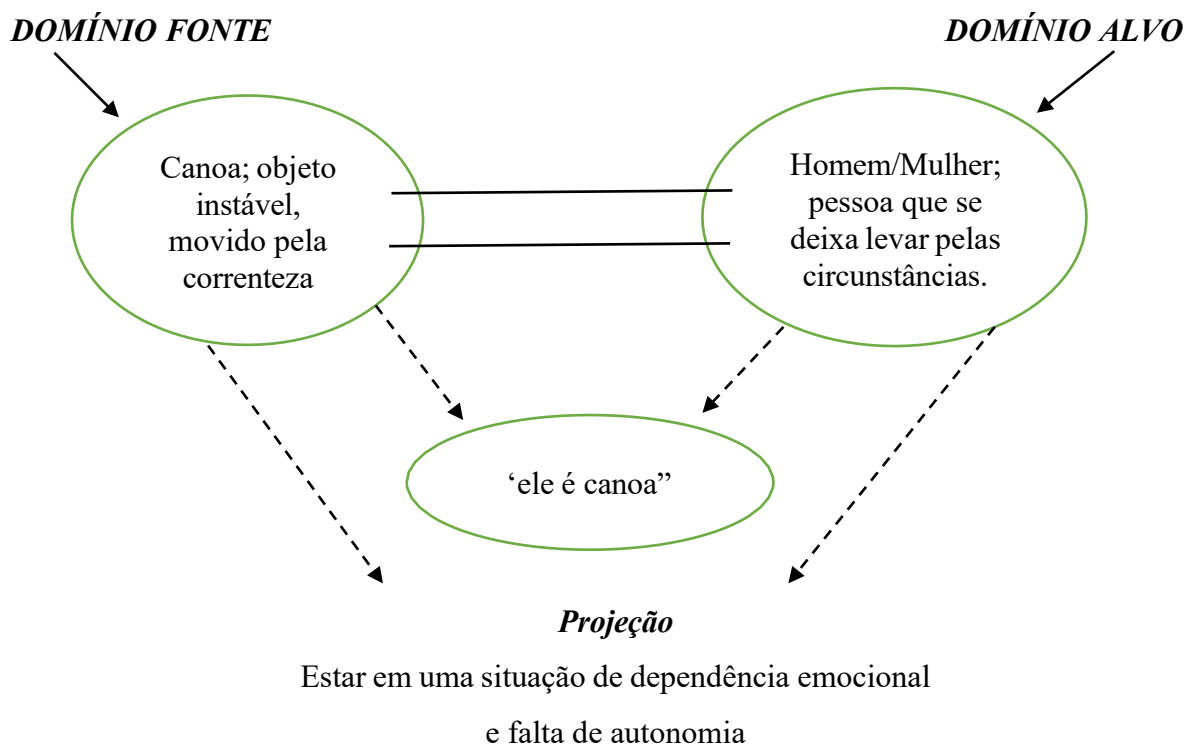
DOMÍNIO FONTE

DOMÍNIO ALVO

Canoa; objeto instável, movido pela correnteza

Homem/Mulher; pessoa que se deixa levar pelas circunstâncias.

‘ele é canoa”

Projeção

Estar em uma situação de dependência emocional e falta de autonomia